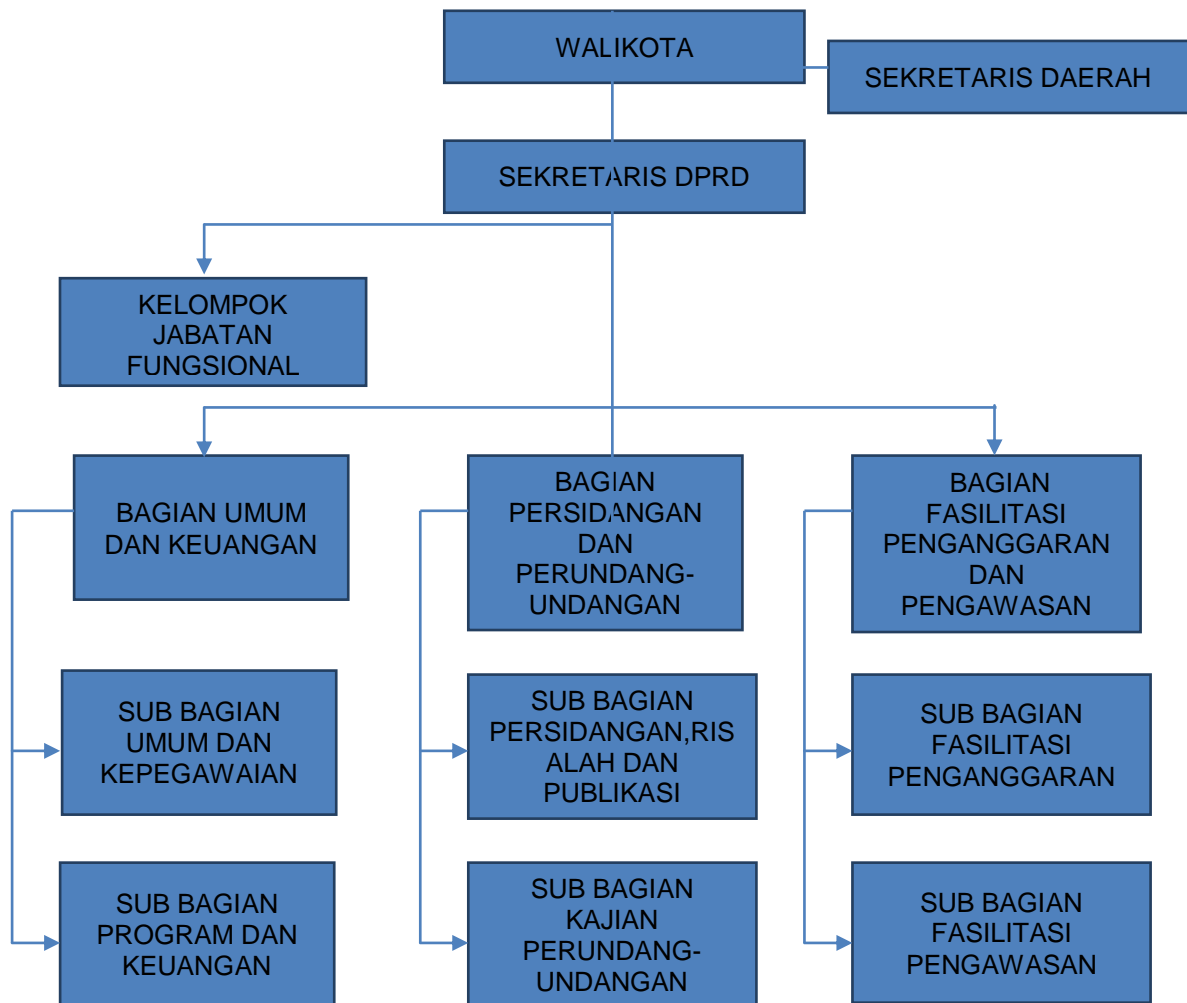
WALIKOTA

SEKRETARIS DAERAH

SEKRETARIS DPRD

KELOMPOK JABATAN FUNGSIONAL

BAGIAN UMUM DAN KEUANGAN

BAGIAN PERSIDANGAN DAN PERUNDANG-UNDANGAN

BAGIAN FASILITASI PENGANGGARAN DAN PENGAWASAN

SUB BAGIAN UMUM DAN KEPEGAWAIAN

SUB BAGIAN PERSIDANGAN,RISALAH DAN PUBLIKASI

SUB BAGIAN FASILITASI PENGANGGARAN

SUB BAGIAN PROGRAM DAN KEUANGAN

SUB BAGIAN KAJIAN PERUNDANG-UNDANGAN

SUB BAGIAN FASILITASI PENGAWASAN